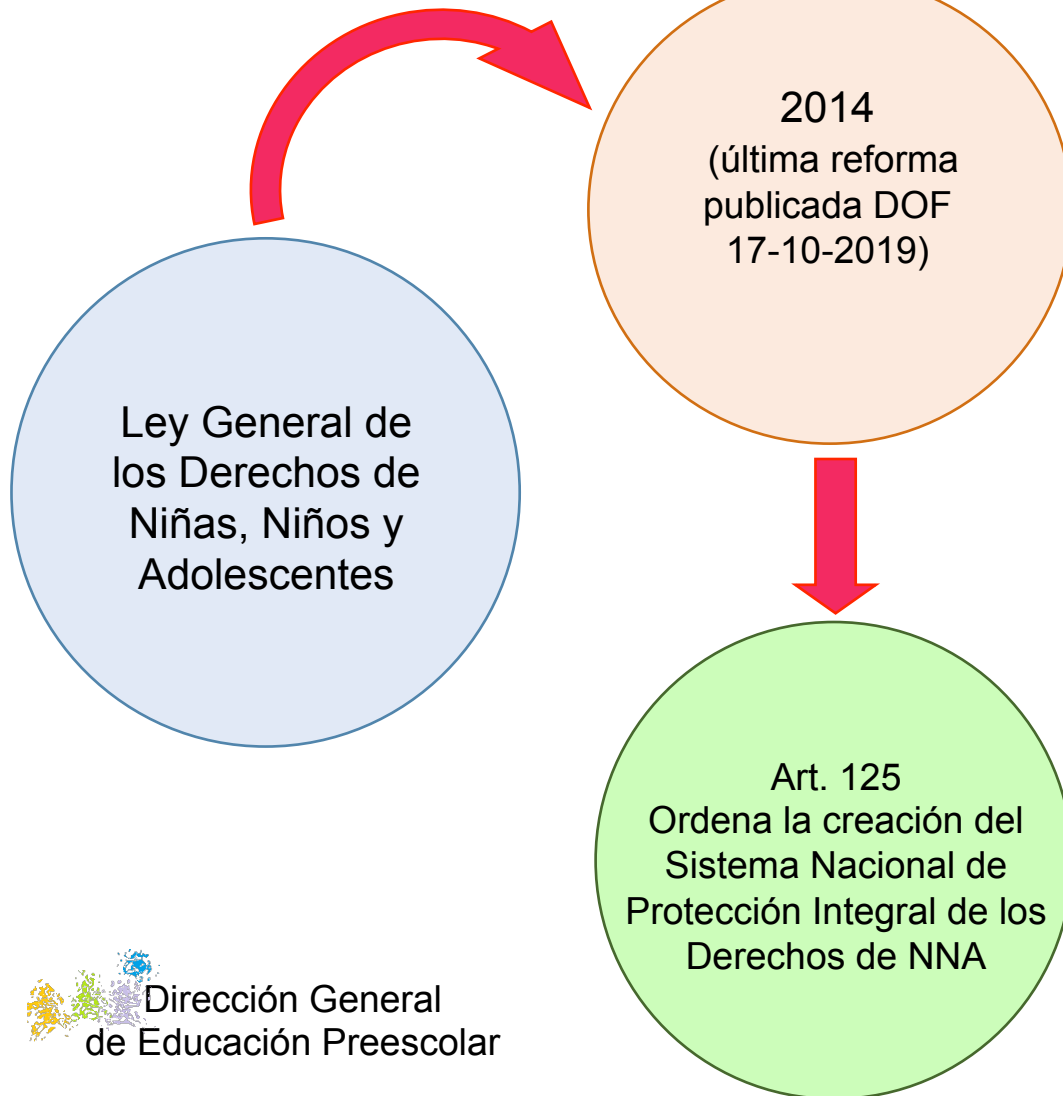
Ley General de los Derechos de Niñas, Niños y Adolescentes

2014
(última reforma publicada DOF 17-10-2019)

Art. 125
Ordena la creación del Sistema Nacional de Protección Integral de los Derechos de NNA

Dirección General de Educación Preescolar